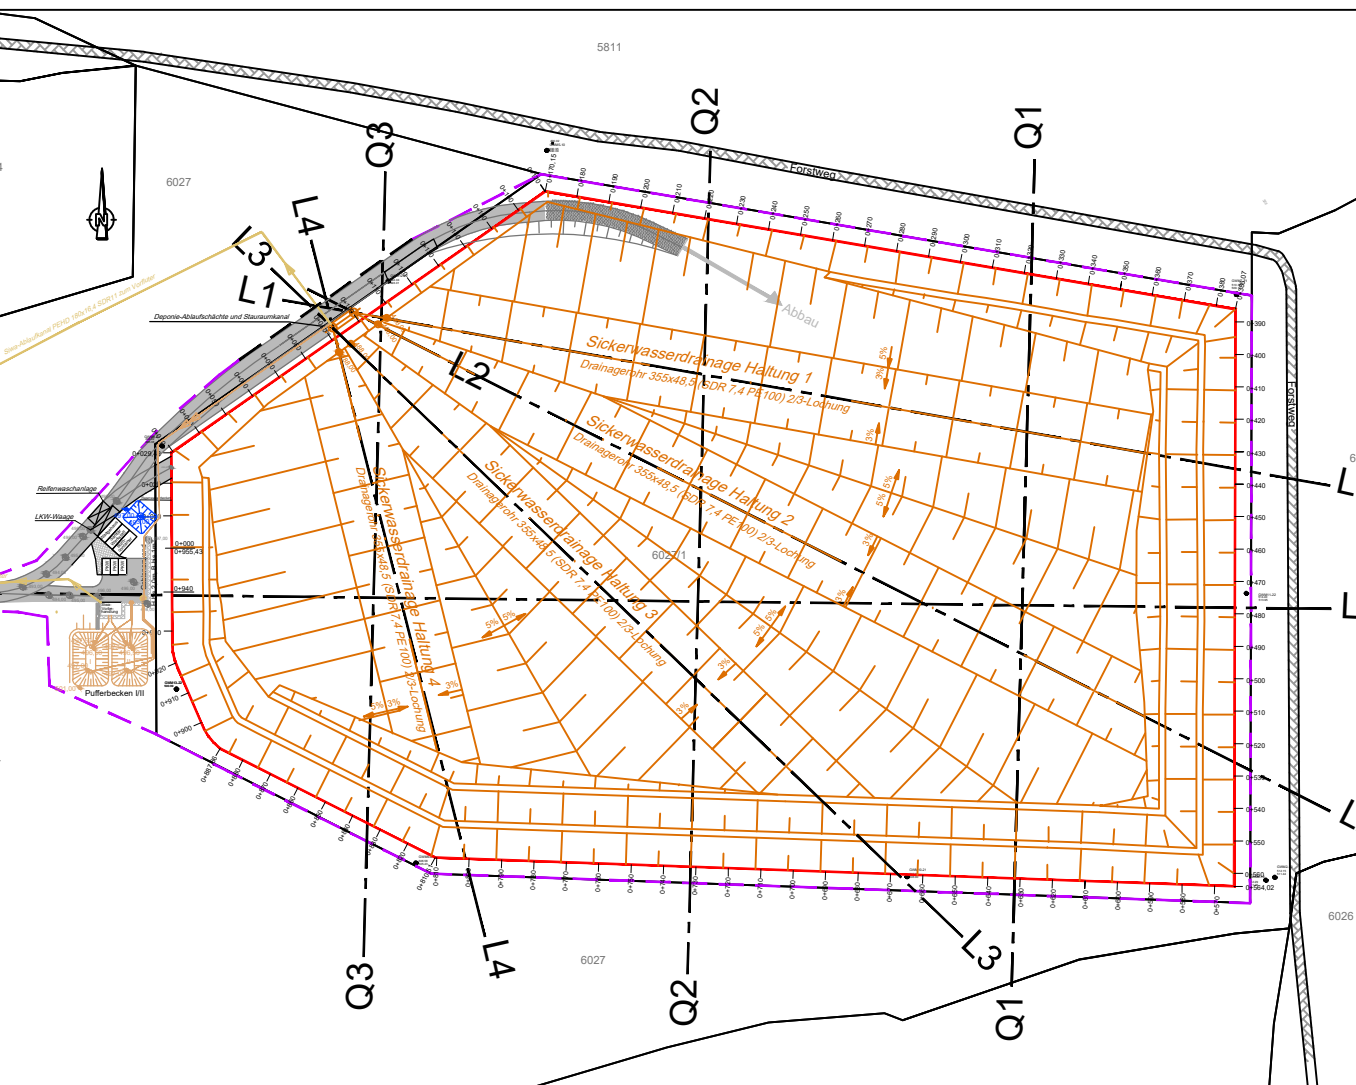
5811

6027

Q3

Q2

Q1

Forstweg

L4

L3

L1

L2

Deponie-Ablaufschächte und Stauraumkanal

Abbau

Sickerwasserdrainage Haltung 1
Drainagerohr 355x48,5 (SDR 7,4 PE100) 2/3-Lochung

Sickerwasserdrainage Haltung 2
Drainagerohr 355x48,5 (SDR 7,4 PE100) 2/3-Lochung

Sickerwasserdrainage Haltung 3
Drainagerohr 355x48,5 (SDR 7,4 PE100) 2/3-Lochung

Sickerwasserdrainage Haltung 4
Drainagerohr 355x48,5 (SDR 7,4 PE100) 2/3-Lochung

Reifenwaschanlage

LKW-Waage

Pufferbecken I/II

6027/1

0+000
0+955,43

0+940

0+910

0+900

5%

3%

L1

L2

L3

Q1

Q2

Q3

L4

6027

6026

Forstweg

0+390
0+400
0+410
0+420
0+430
0+440
0+450
0+460
0+470
0+480
0+490
0+500
0+510
0+520
0+530
0+540
0+550
0+560
0+564,02

0+180
0+190
0+200
0+210
0+230
0+240
0+250
0+260
0+270
0+280
0+290
0+300
0+310
0+330
0+340
0+350
0+360
0+370
0+380